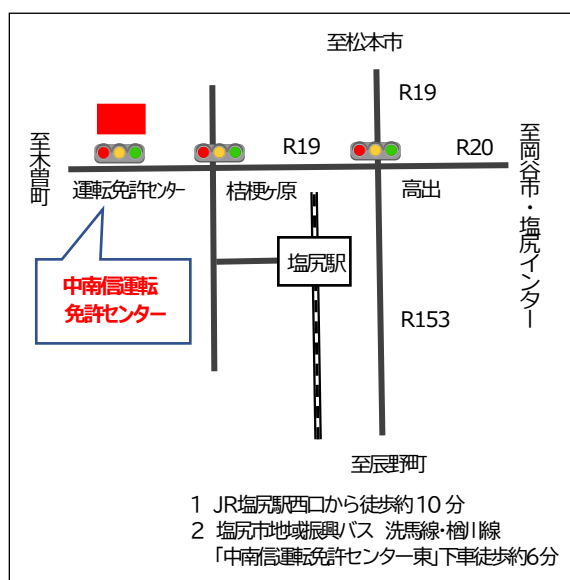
至松本市

R19

R19

R20

至木曽町

至岡谷市・塩尻インター

運転免許センター

桔梗ヶ原

高出

塩尻駅

中南信運転免許センター

R153

至辰野町

1 JR塩尻駅西口から徒歩約10分
2 塩尻市地域振興バス 洗馬線・楢川線 「中南信運転免許センター東」下車徒歩約6分